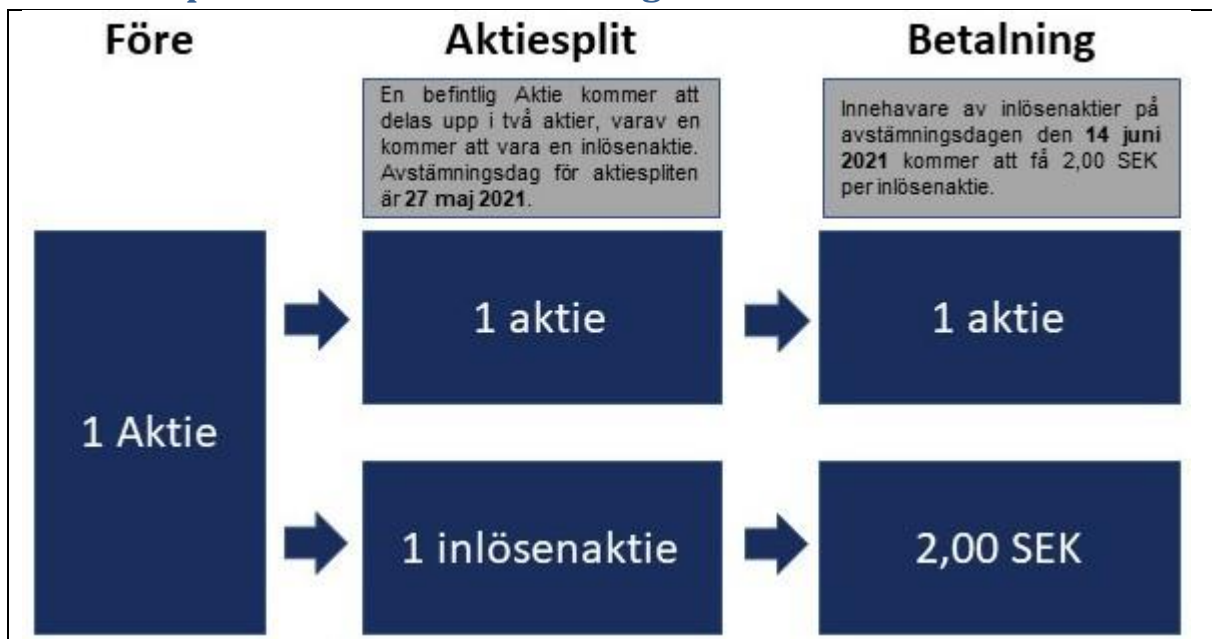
Före

Aktiesplit

Betalning

En befintlig Aktie kommer att delas upp i två aktier, varav en kommer att vara en inlösenaktie. Avstämningsdag för aktiesplitten är **27 maj 2021**.

Innehavare av inlösenaktier på avstämningsdagen den **14 juni 2021** kommer att få 2,00 SEK per inlösenaktie.

1 Aktie

1 aktie

1 aktie

1 inlösenaktie

2,00 SEK